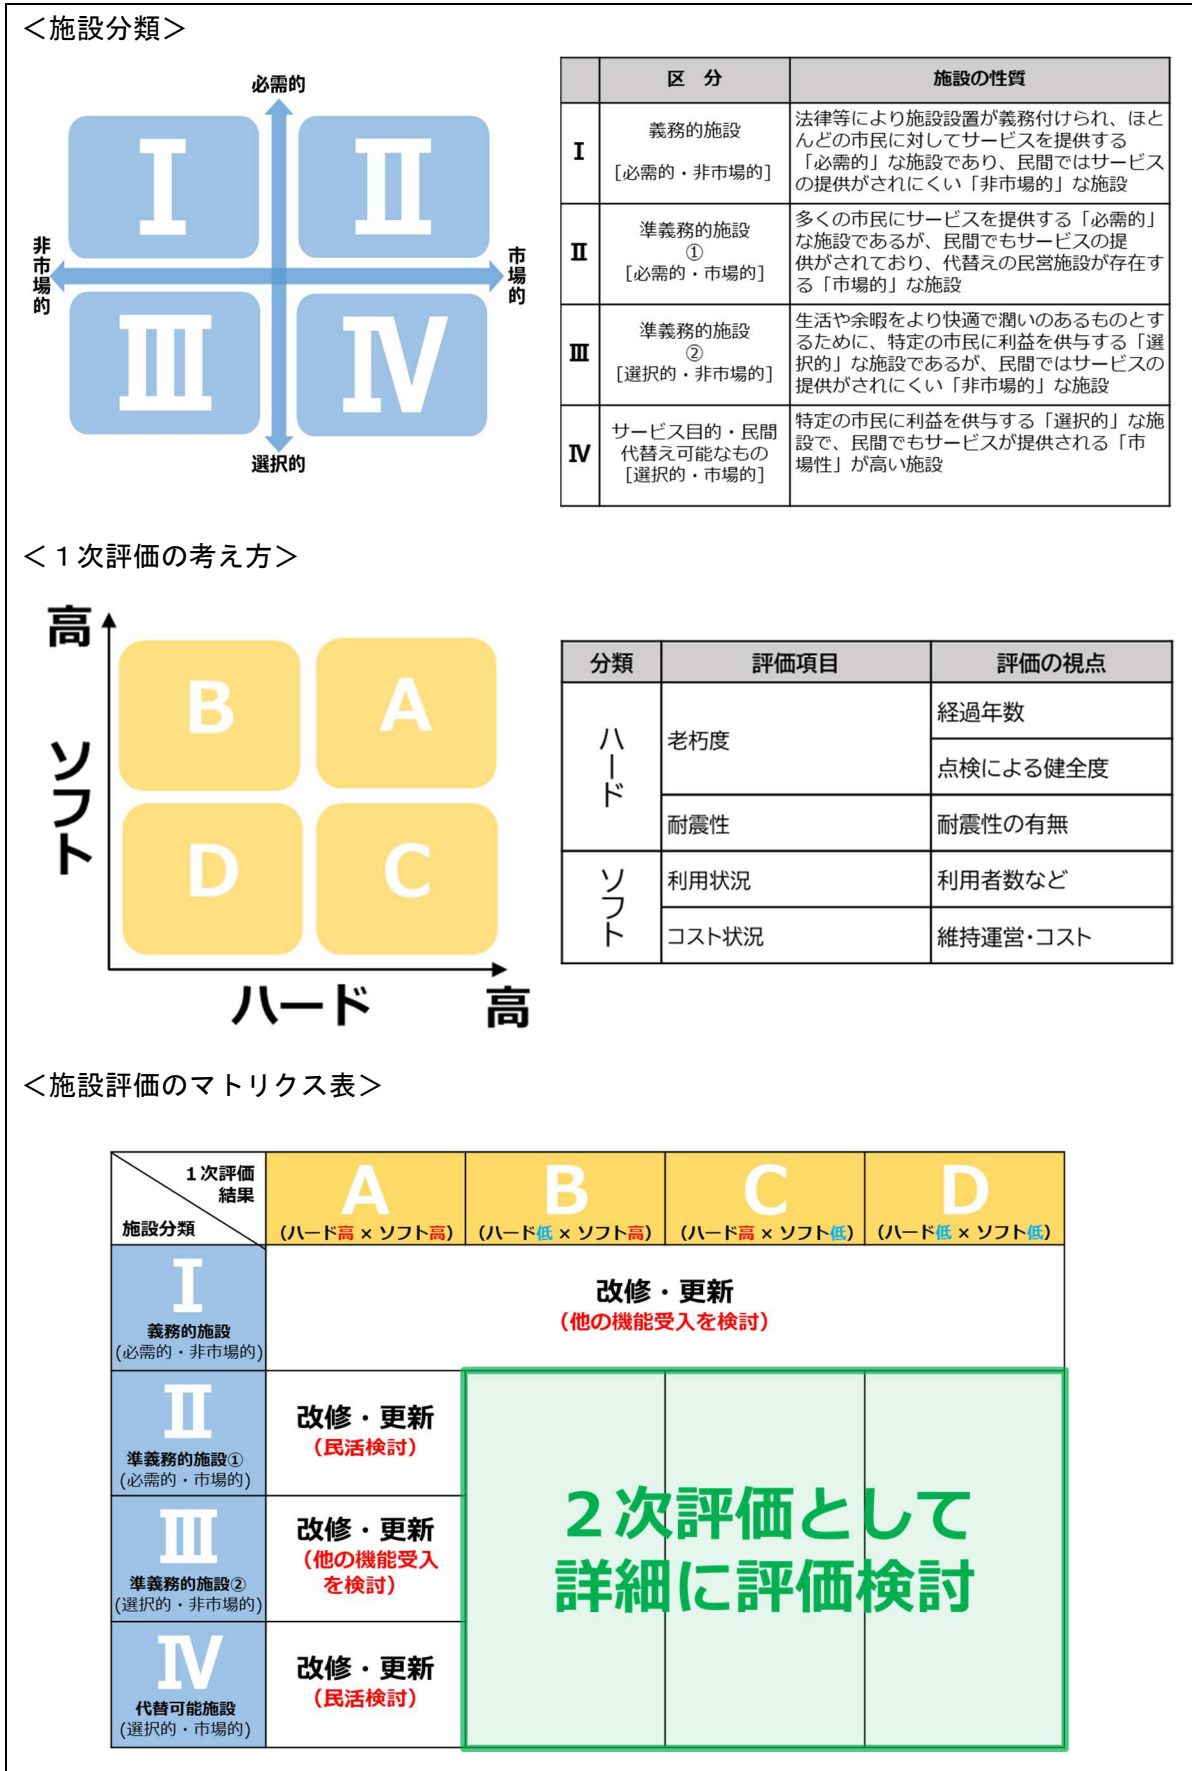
＜施設分類＞

必需的

非市場的

市場的

選択的

Ⅰ Ⅱ Ⅲ Ⅳ

| | 区　分 | 施設の性質 |
|---|---|---|
| Ⅰ | 義務的施設 ［必需的・非市場的］ | 法律等により施設設置が義務付けられ、ほとんどの市民に対してサービスを提供する「必需的」な施設であり、民間ではサービスの提供がされにくい「非市場的」な施設 |
| Ⅱ | 準義務的施設 ① ［必需的・市場的］ | 多くの市民にサービスを提供する「必需的」な施設であるが、民間でもサービスの提供がされており、代替えの民営施設が存在する「市場的」な施設 |
| Ⅲ | 準義務的施設 ② ［選択的・非市場的］ | 生活や余暇をより快適で潤いのあるものとするために、特定の市民に利益を供与する「選択的」な施設であるが、民間ではサービスの提供がされにくい「非市場的」な施設 |
| Ⅳ | サービス目的・民間代替え可能なもの ［選択的・市場的］ | 特定の市民に利益を供与する「選択的」な施設で、民間でもサービスが提供される「市場性」が高い施設 |

＜１次評価の考え方＞

高

ソフト

B A D C

ハード 高

| 分類 | 評価項目 | 評価の視点 |
|---|---|---|
| ハード | 老朽度 | 経過年数 |
| | | 点検による健全度 |
| | 耐震性 | 耐震性の有無 |
| ソフト | 利用状況 | 利用者数など |
| | コスト状況 | 維持運営･コスト |

＜施設評価のマトリクス表＞

| 1次評価結果 / 施設分類 | A (ハード高 × ソフト高) | B (ハード低 × ソフト高) | C (ハード高 × ソフト低) | D (ハード低 × ソフト低) |
|---|---|---|---|---|
| Ⅰ 義務的施設 (必需的・非市場的) | 改修・更新 (他の機能受入を検討) | | | |
| Ⅱ 準義務的施設① (必需的・市場的) | 改修・更新 (民活検討) | ２次評価として詳細に評価検討 | | |
| Ⅲ 準義務的施設② (選択的・非市場的) | 改修・更新 (他の機能受入を検討) | | | |
| Ⅳ 代替可能施設 (選択的・市場的) | 改修・更新 (民活検討) | | | |